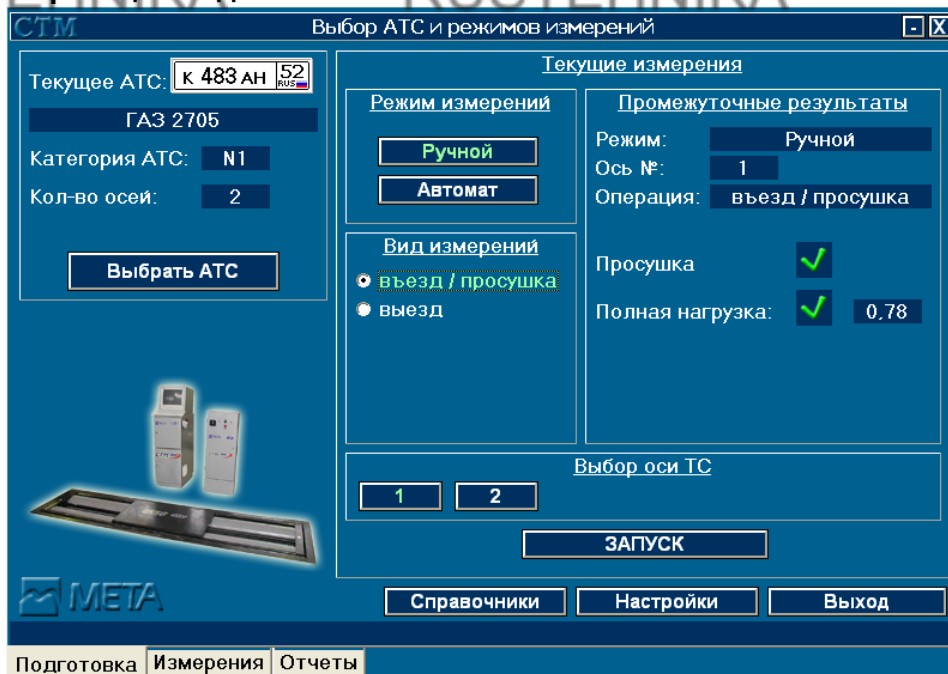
CTM
Выбор АТС и режимов измерений

Текущее АТС: К 483 АН 52 RUS
ГАЗ 2705
Категория АТС: N1
Кол-во осей: 2
Выбрать АТС

Текущие измерения

Режим измерений
Ручной
Автомат

Вид измерений
въезд / просушка
выезд

Промежуточные результаты
Режим: Ручной
Ось №: 1
Операция: въезд / просушка
Просушка
Полная нагрузка: 0,78

Выбор оси ТС
1
2

ЗАПУСК

META

Справочники
Настройки
Выход

Подготовка
Измерения
Отчеты